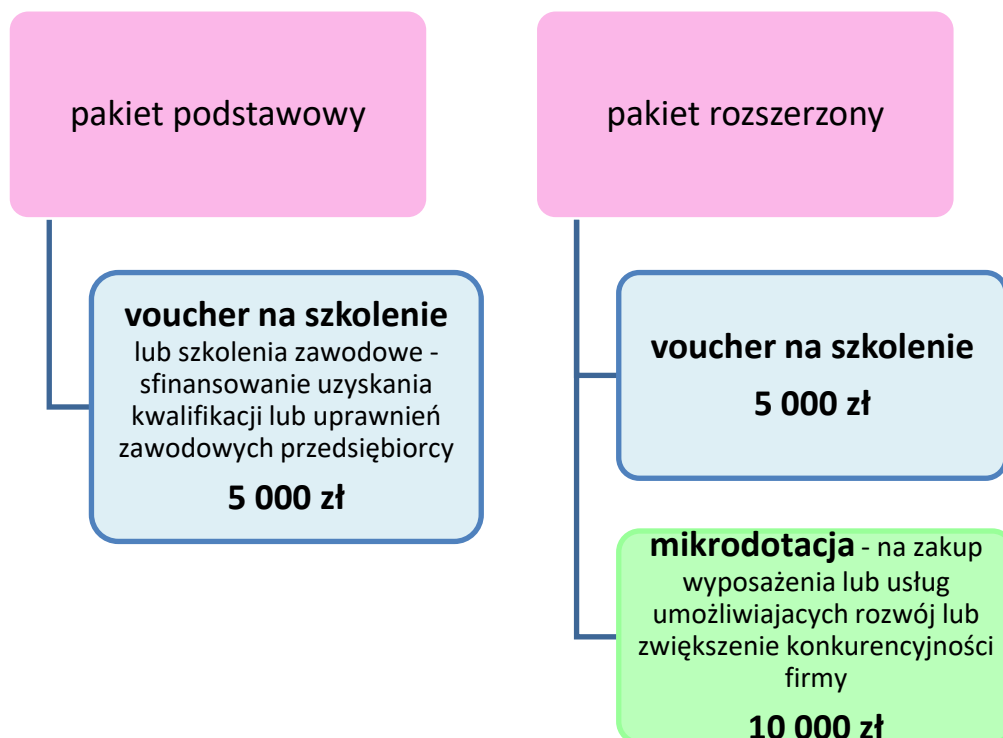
pakiet podstawowy

voucher na szkolenie lub szkolenia zawodowe - sfinansowanie uzyskania kwalifikacji lub uprawnień zawodowych przedsiębiorcy

5 000 zł

pakiet rozszerzony

voucher na szkolenie

5 000 zł

mikrodotacja - na zakup wyposażenia lub usług umożliwiajacych rozwój lub zwiększenie konkurencyjności firmy

10 000 zł